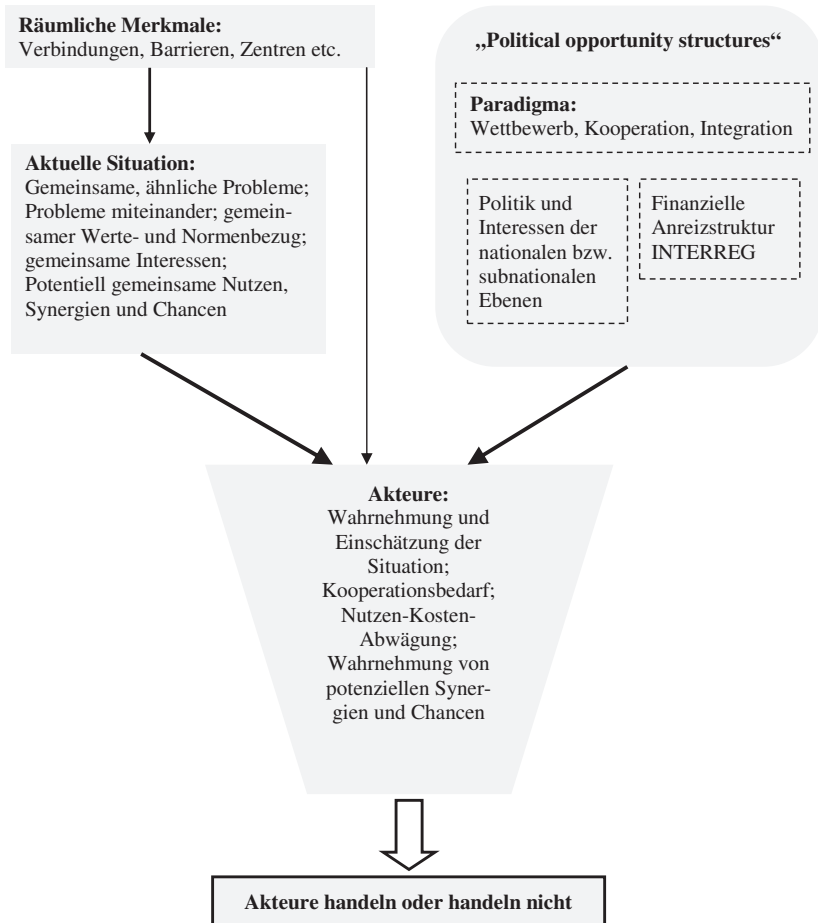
**Räumliche Merkmale:**
Verbindungen, Barrieren, Zentren etc.

**„Political opportunity structures"**

**Paradigma:**
Wettbewerb, Kooperation, Integration

Politik und Interessen der nationalen bzw. subnationalen Ebenen

Finanzielle Anreizstruktur INTERREG

**Aktuelle Situation:**
Gemeinsame, ähnliche Probleme; Probleme miteinander; gemeinsamer Werte- und Normenbezug; gemeinsame Interessen; Potentiell gemeinsame Nutzen, Synergien und Chancen

**Akteure:**
Wahrnehmung und Einschätzung der Situation; Kooperationsbedarf; Nutzen-Kosten-Abwägung; Wahrnehmung von potenziellen Synergien und Chancen

**Akteure handeln oder handeln nicht**